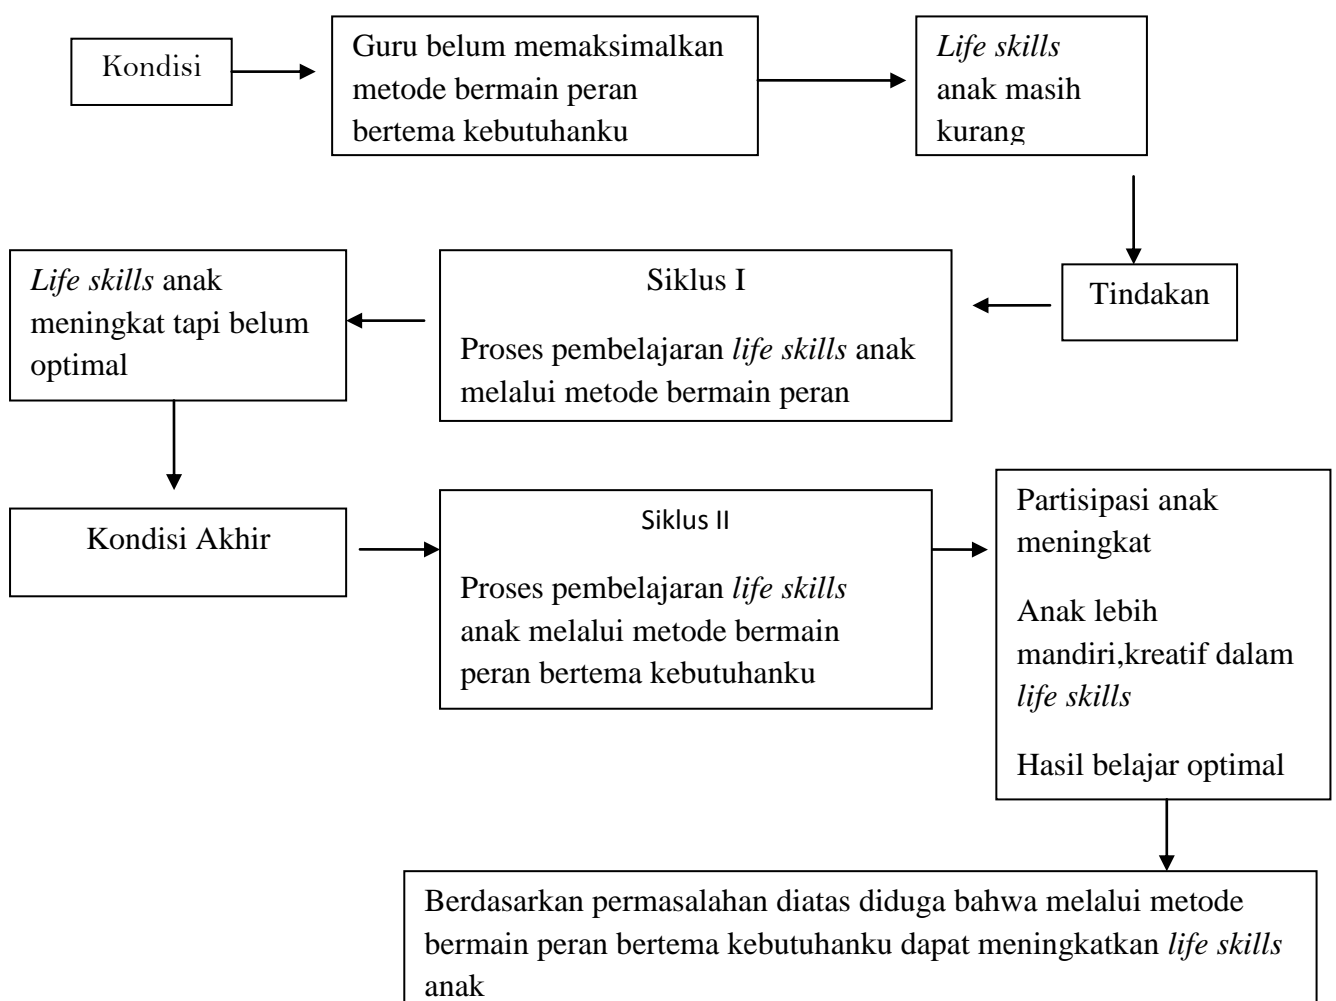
Kondisi

Guru belum memaksimalkan metode bermain peran bertema kebutuhanku

*Life skills* anak masih kurang

Tindakan

Siklus I

Proses pembelajaran *life skills* anak melalui metode bermain peran

*Life skills* anak meningkat tapi belum optimal

Kondisi Akhir

Siklus II

Proses pembelajaran *life skills* anak melalui metode bermain peran bertema kebutuhanku

Partisipasi anak meningkat

Anak lebih mandiri,kreatif dalam *life skills*

Hasil belajar optimal

Berdasarkan permasalahan diatas diduga bahwa melalui metode bermain peran bertema kebutuhanku dapat meningkatkan *life skills* anak